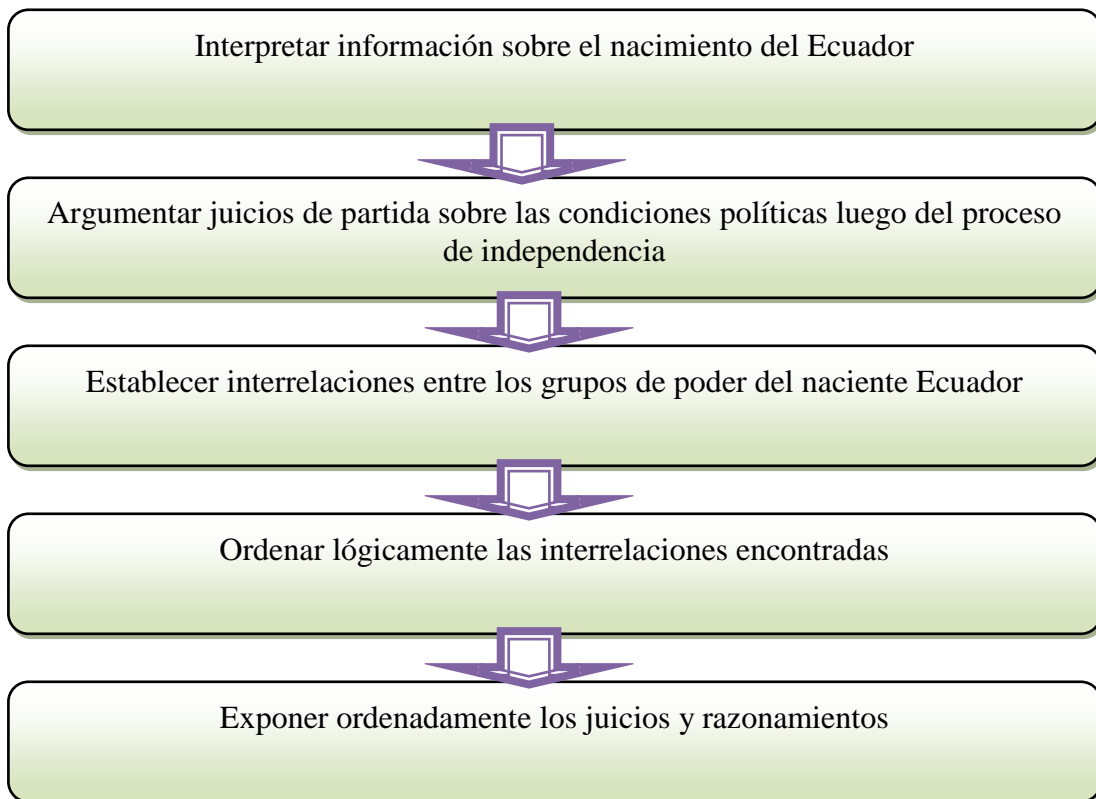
Interpretar información sobre el nacimiento del Ecuador

Argumentar juicios de partida sobre las condiciones políticas luego del proceso de independencia

Establecer interrelaciones entre los grupos de poder del naciente Ecuador

Ordenar lógicamente las interrelaciones encontradas

Exponer ordenadamente los juicios y razonamientos